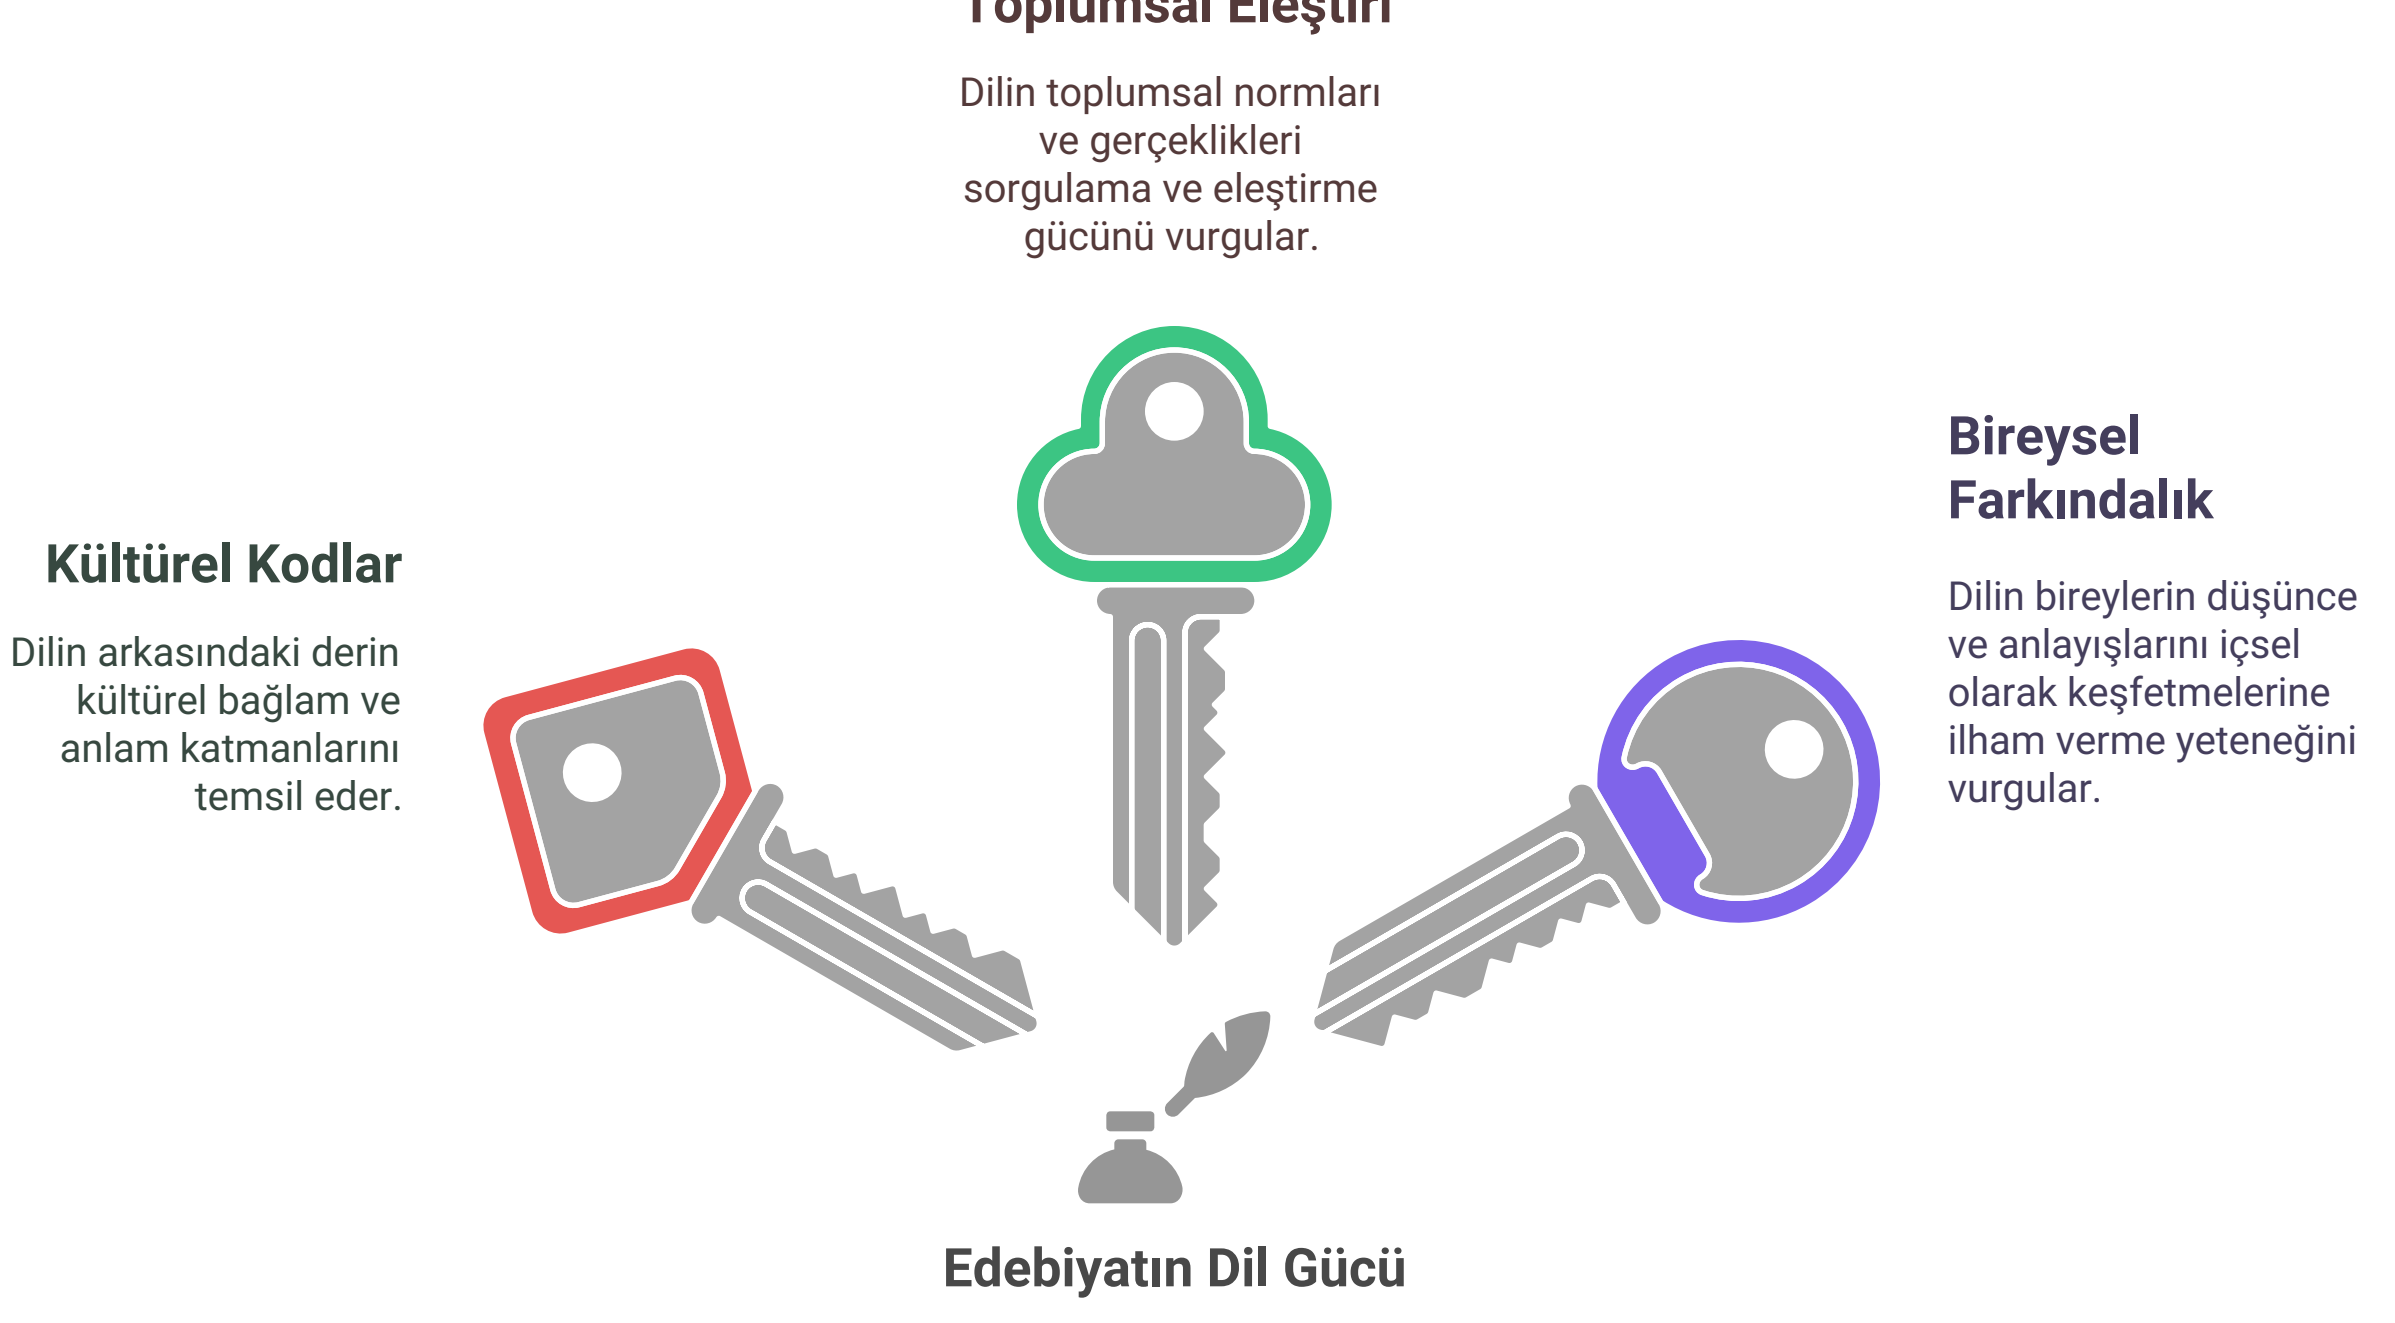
Toplumsal Eleştiri

Dilin toplumsal normları ve gerçeklikleri sorgulama ve eleştirme gücünü vurgular.

Bireysel Farkındalık

Dilin bireylerin düşünce ve anlayışlarını içsel olarak keşfetmelerine ilham verme yeteneğini vurgular.

Kültürel Kodlar

Dilin arkasındaki derin kültürel bağlam ve anlam katmanlarını temsil eder.

Edebiyatın Dil Gücü